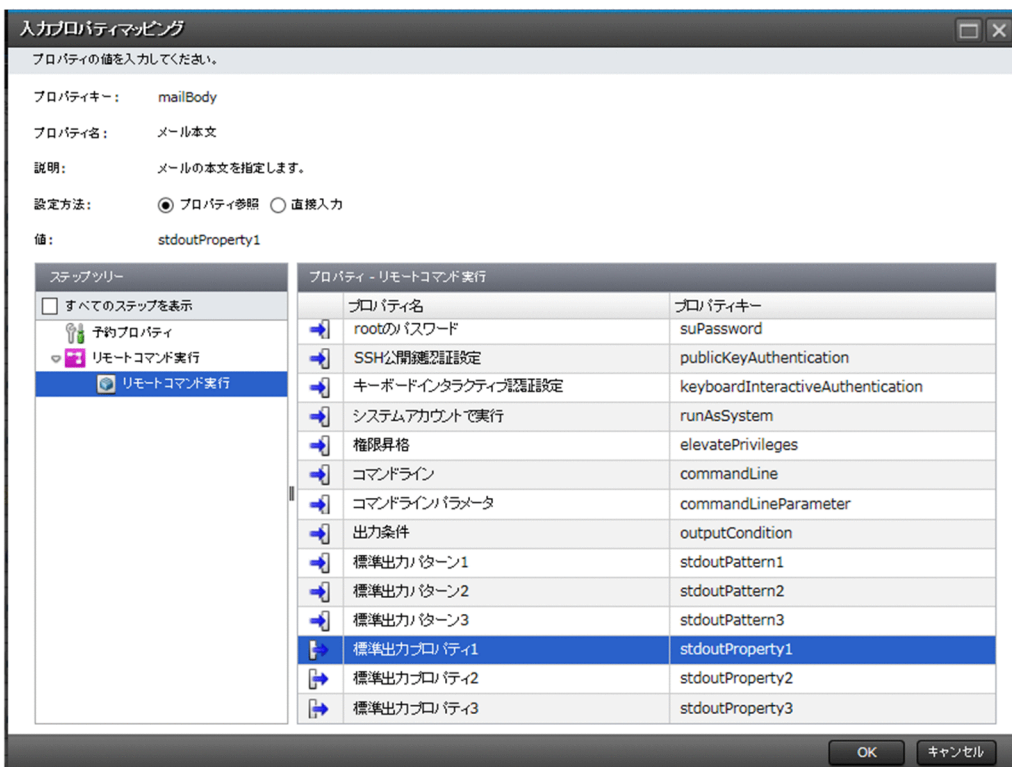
入力プロパティマッピング

プロパティの値を入力してください。

プロパティキー： mailBody

プロパティ名： メール本文

説明： メールの本文を指定します。

設定方法： プロパティ参照 直接入力

値： stdoutProperty1

ステップツリー

すべてのステップを表示

予約プロパティ

リモートコマンド実行

リモートコマンド実行

プロパティ - リモートコマンド実行

| | プロパティ名 | プロパティキー |
|---|---|---|
| | rootのパスワード | suPassword |
| | SSH公開鍵認証設定 | publicKeyAuthentication |
| | キーボードインタラクティブ認証設定 | keyboardInteractiveAuthentication |
| | システムアカウントで実行 | runAsSystem |
| | 権限昇格 | elevatePrivileges |
| | コマンドライン | commandLine |
| | コマンドラインパラメータ | commandLineParameter |
| | 出力条件 | outputCondition |
| | 標準出力パターン1 | stdoutPattern1 |
| | 標準出力パターン2 | stdoutPattern2 |
| | 標準出力パターン3 | stdoutPattern3 |
| | 標準出力プロパティ1 | stdoutProperty1 |
| | 標準出力プロパティ2 | stdoutProperty2 |
| | 標準出力プロパティ3 | stdoutProperty3 |

OK キャンセル